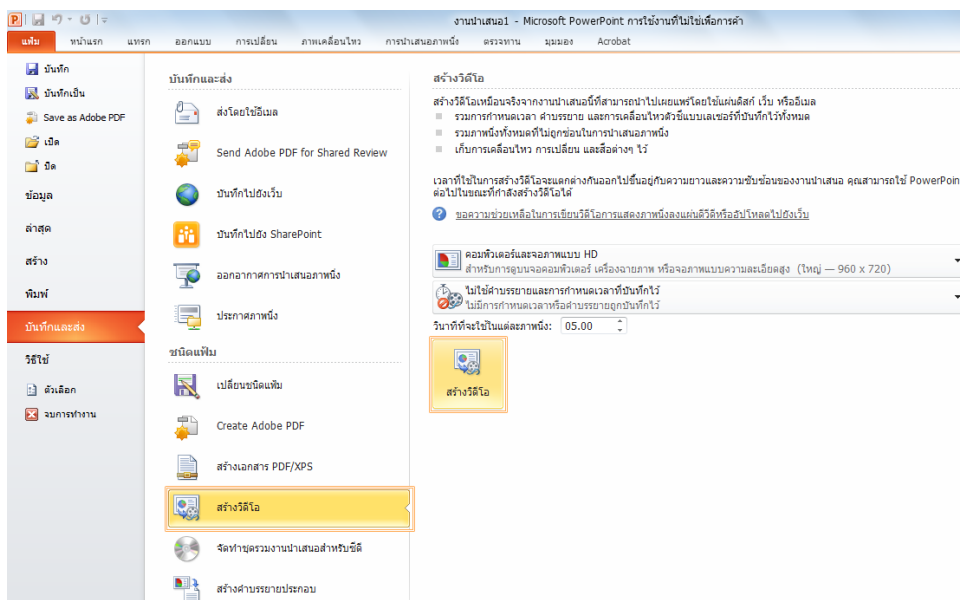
งานนำเสนอ1 - Microsoft PowerPoint การใช้งานที่ไม่ใช่เพื่อการค้า

แฟ้ม หน้าแรก แทรก ออกแบบ การเปลี่ยน ภาพเคลื่อนไหว การนำเสนอภาพนิ่ง ตรวจทาน มุมมอง Acrobat

บันทึก
บันทึกเป็น
Save as Adobe PDF
เปิด
ปิด
ข้อมูล
ล่าสุด
สร้าง
พิมพ์
บันทึกและส่ง
วิธีใช้
ตัวเลือก
จบการทำงาน

บันทึกและส่ง
ส่งโดยใช้อีเมล
Send Adobe PDF for Shared Review
บันทึกไปยังเว็บ
บันทึกไปยัง SharePoint
ออกอากาศการนำเสนอภาพนิ่ง
ประกาศภาพนิ่ง

ชนิดแฟ้ม
เปลี่ยนชนิดแฟ้ม
Create Adobe PDF
สร้างเอกสาร PDF/XPS
สร้างวิดีโอ
จัดทำชุดรวมงานนำเสนอสำหรับซีดี
สร้างคำบรรยายประกอบ

สร้างวิดีโอ

สร้างวิดีโอเหมือนจริงจากงานนำเสนอนี้ที่สามารถนำไปเผยแพร่โดยใช้แผ่นดิสก์ เว็บ หรืออีเมล
รวมการกำหนดเวลา คำบรรยาย และการเคลื่อนไหวตัวชี้แบบเลเซอร์ที่บันทึกไว้ทั้งหมด
รวมภาพนิ่งทั้งหมดที่ไม่ถูกซ่อนในการนำเสนอภาพนิ่ง
เก็บการเคลื่อนไหว การเปลี่ยน และสื่อต่างๆ ไว้

เวลาที่ใช้ในการสร้างวิดีโอจะแตกต่างกันออกไปขึ้นอยู่กับความยาวและความซับซ้อนของงานนำเสนอ คุณสามารถใช้ PowerPoin ต่อไปในขณะที่กำลังสร้างวิดีโอได้

ขอความช่วยเหลือในการเขียนวิดีโอการแสดงภาพนิ่งลงแผ่นดีวีดีหรืออัปโหลดไปยังเว็บ

คอมพิวเตอร์และจอภาพแบบ HD
สำหรับการดูบนจอคอมพิวเตอร์ เครื่องฉายภาพ หรือจอภาพแบบความละเอียดสูง (ใหญ่ — 960 x 720)

ไม่ใช้คำบรรยายและการกำหนดเวลาที่บันทึกไว้
ไม่มีการกำหนดเวลาหรือคำบรรยายถูกบันทึกไว้

วินาทีที่จะใช้ในแต่ละภาพนิ่ง: 05.00

สร้างวิดีโอ